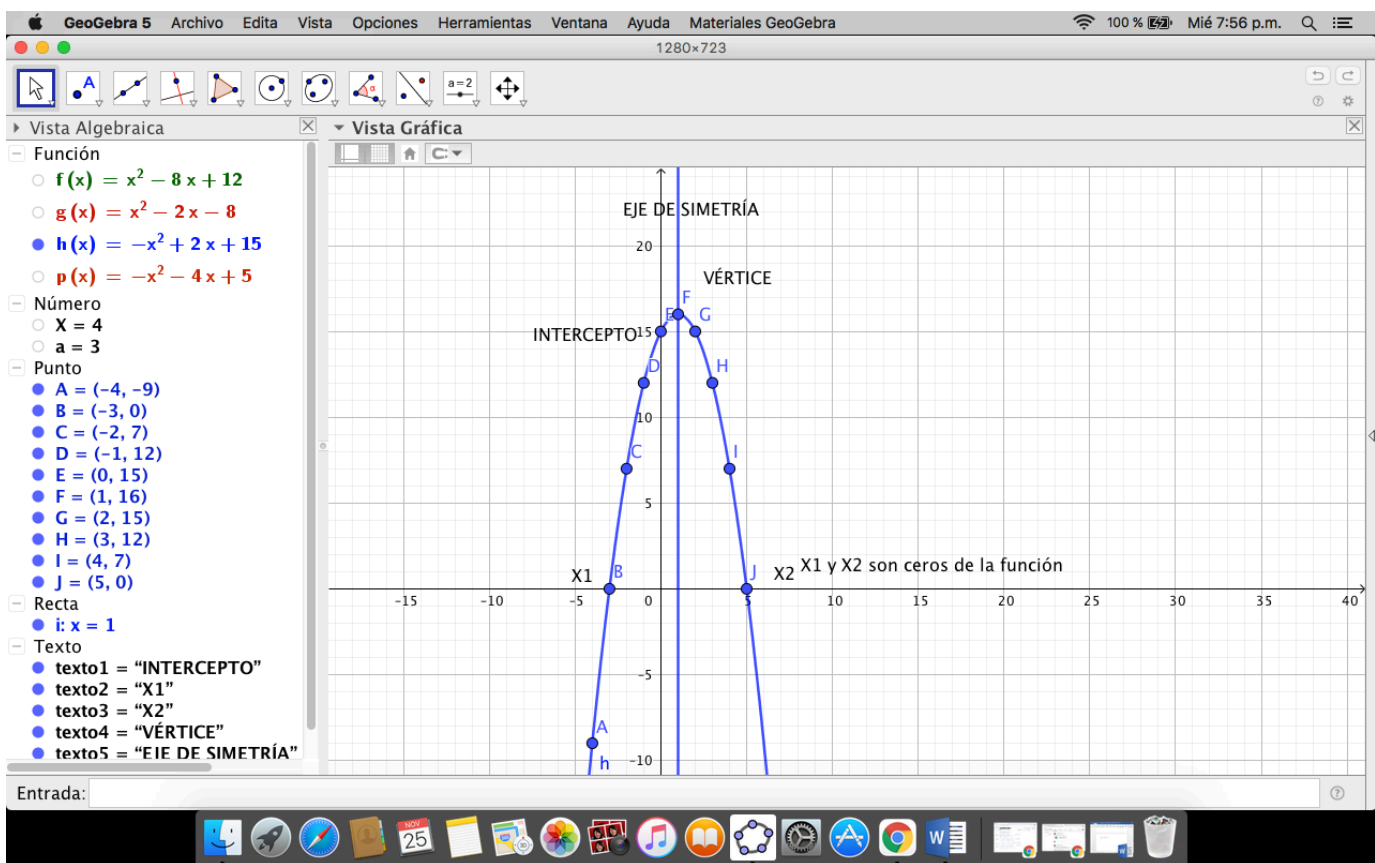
GeoGebra 5 Archivo Edita Vista Opciones Herramientas Ventana Ayuda Materiales GeoGebra 100 % Mié 7:56 p.m.

1280×723

a=2

Vista Algebraica

Función
$f(x) = x^2 - 8x + 12$
$g(x) = x^2 - 2x - 8$
$h(x) = -x^2 + 2x + 15$
$p(x) = -x^2 - 4x + 5$
Número
X = 4
a = 3
Punto
A = (-4, -9)
B = (-3, 0)
C = (-2, 7)
D = (-1, 12)
E = (0, 15)
F = (1, 16)
G = (2, 15)
H = (3, 12)
I = (4, 7)
J = (5, 0)
Recta
i: x = 1
Texto
texto1 = "INTERCEPTO"
texto2 = "X1"
texto3 = "X2"
texto4 = "VÉRTICE"
texto5 = "EJE DE SIMETRÍA"

Vista Gráfica

EJE DE SIMETRÍA
20
VÉRTICE
F
E G
INTERCEPTO 15
D H
10
C I
5
X1 B J X2 X1 y X2 son ceros de la función
-15 -10 -5 0 5 10 15 20 25 30 35 40
-5
A
-10
h

Entrada:

NOV 25